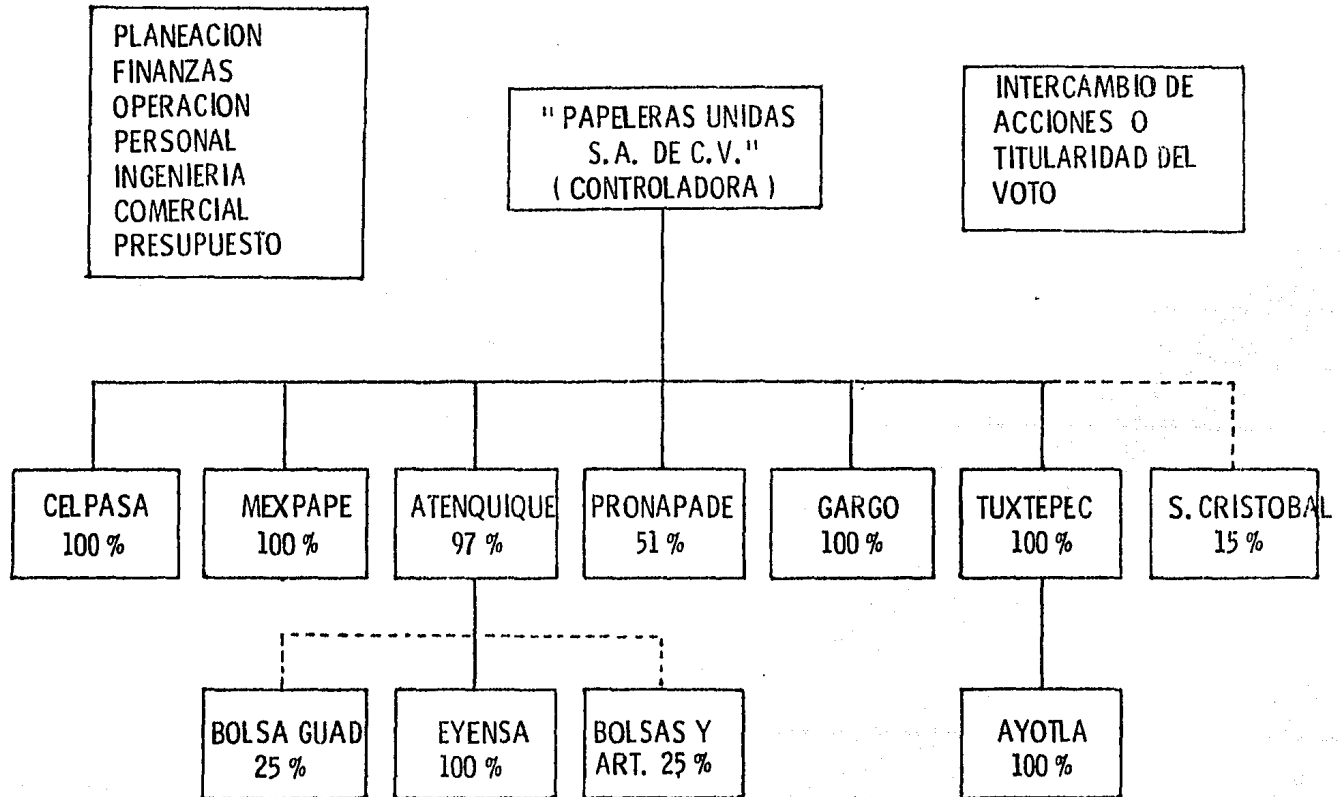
PLANEACION
FINANZAS
OPERACION
PERSONAL
INGENIERIA
COMERCIAL
PRESUPUESTO

" PAPELERAS UNIDAS S.A. DE C.V." ( CONTROLADORA )

INTERCAMBIO DE ACCIONES O TITULARIDAD DEL VOTO

CELPASA 100 %

MEXPAPE 100 %

ATENQUIQUE 97 %

PRONAPADE 51 %

GARGO 100 %

TUXTEPEC 100 %

S. CRISTOBAL 15 %

BOLSA GUAD 25 %

EYENSA 100 %

BOLSAS Y ART. 25 %

AYOTLA 100 %